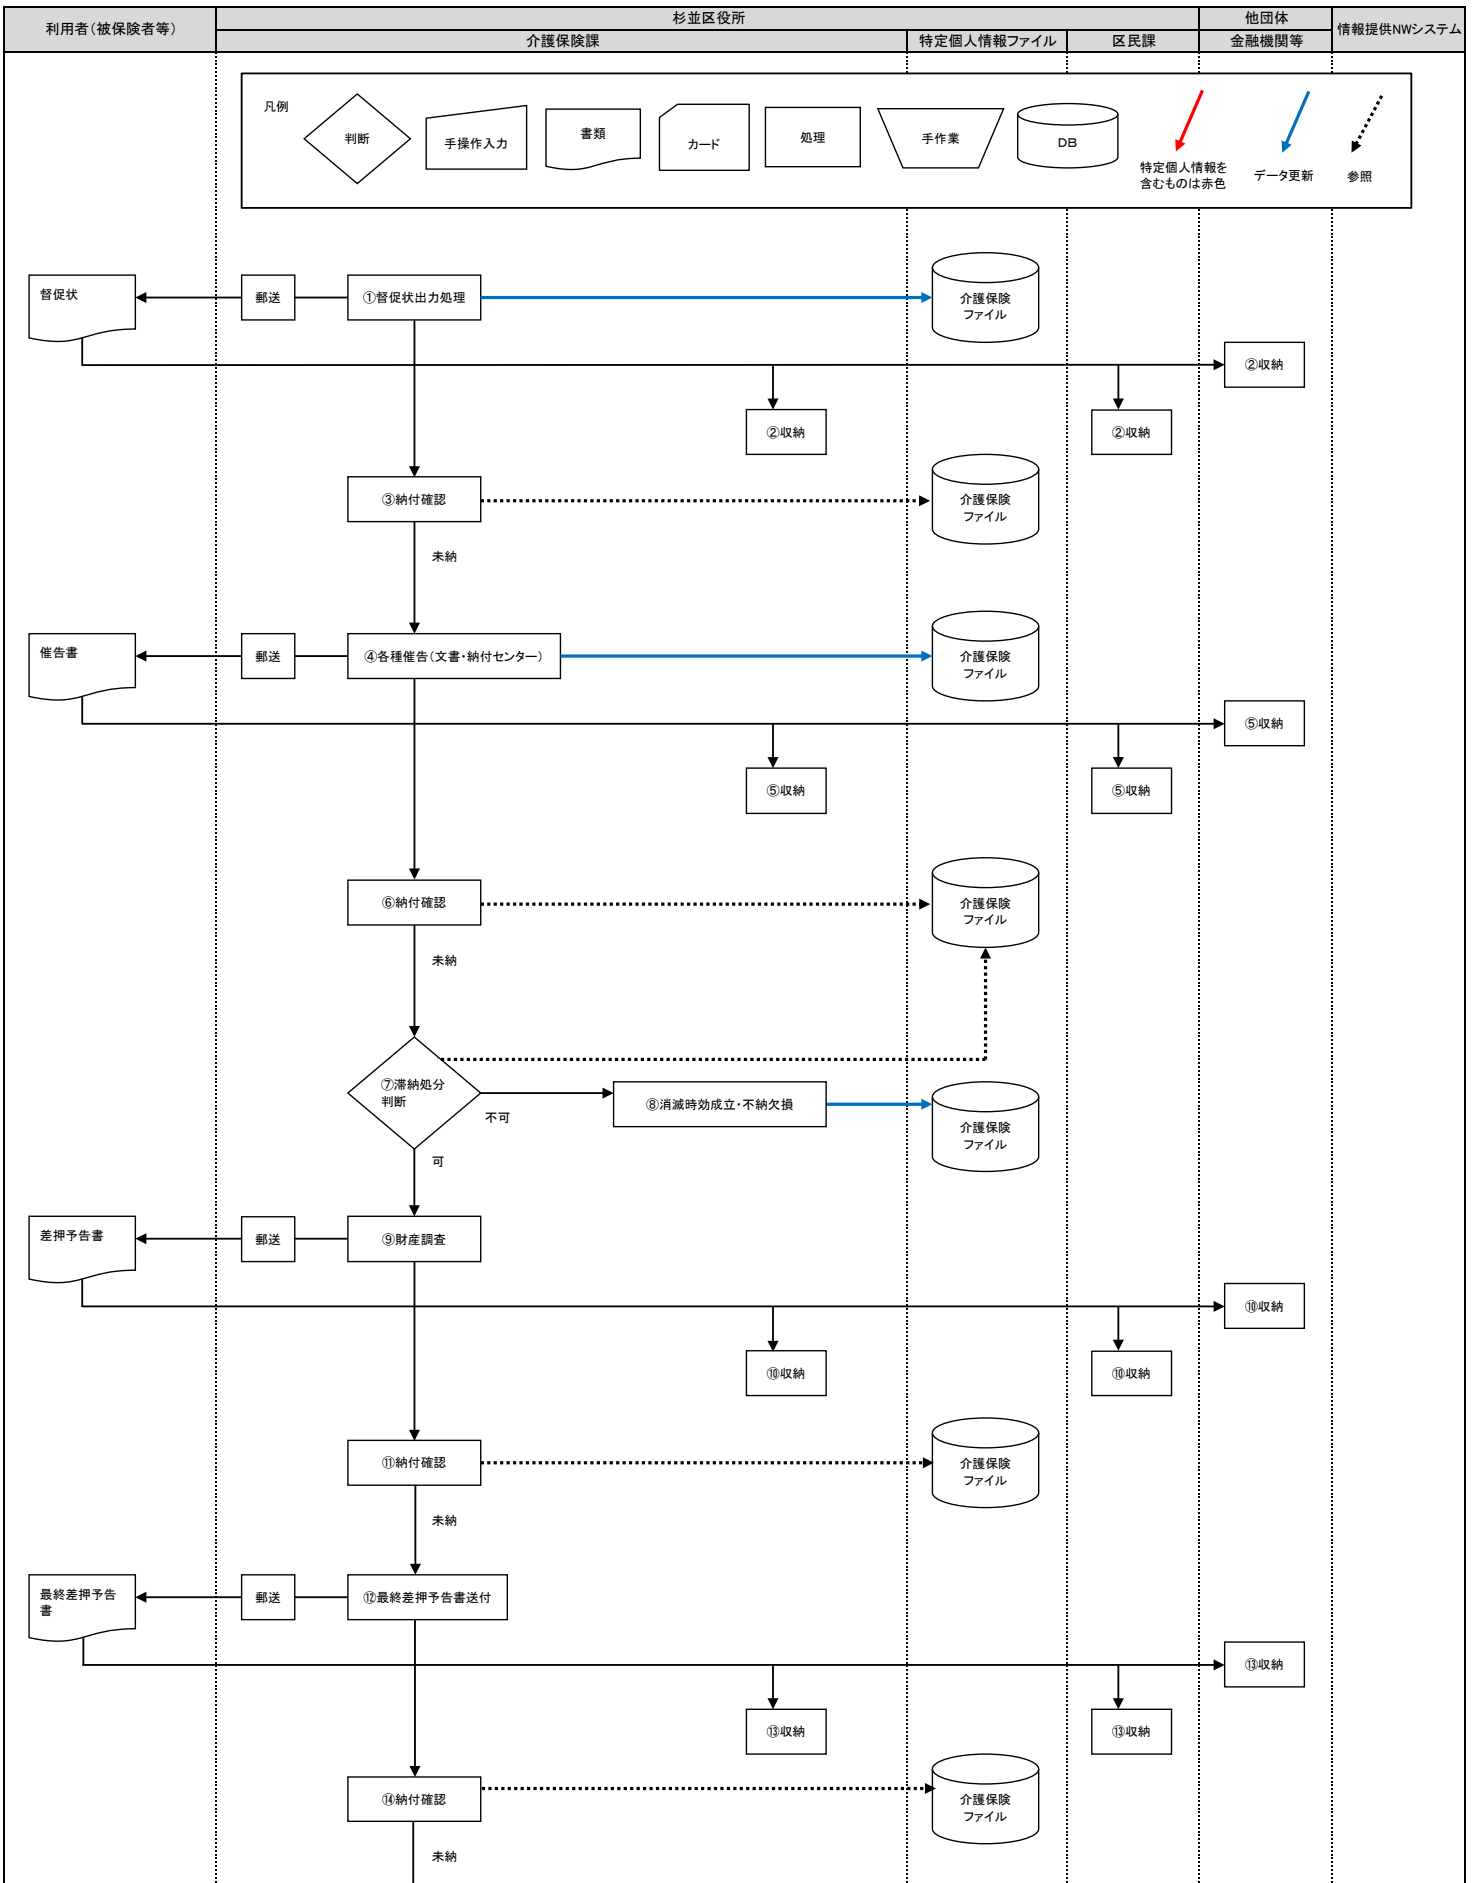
| 利用者（被保険者等） | 杉並区役所 | | | 他団体 | 情報提供NWシステム |
|---|---|---|---|---|---|
| | 介護保険課 | 特定個人情報ファイル | 区民課 | 金融機関等 | |

凡例
判断
手操作入力
書類
カード
処理
手作業
DB
特定個人情報を含むものは赤色
データ更新
参照

督促状
郵送
①督促状出力処理
介護保険ファイル
②収納
②収納
②収納

③納付確認
介護保険ファイル
未納

催告書
郵送
④各種催告（文書・納付センター）
介護保険ファイル
⑤収納
⑤収納
⑤収納

⑥納付確認
介護保険ファイル
未納

⑦滞納処分判断
不可
⑧消滅時効成立・不納欠損
介護保険ファイル
可

差押予告書
郵送
⑨財産調査
⑩収納
⑩収納
⑩収納

⑪納付確認
介護保険ファイル
未納

最終差押予告書
郵送
⑫最終差押予告書送付
⑬収納
⑬収納
⑬収納

⑭納付確認
介護保険ファイル
未納